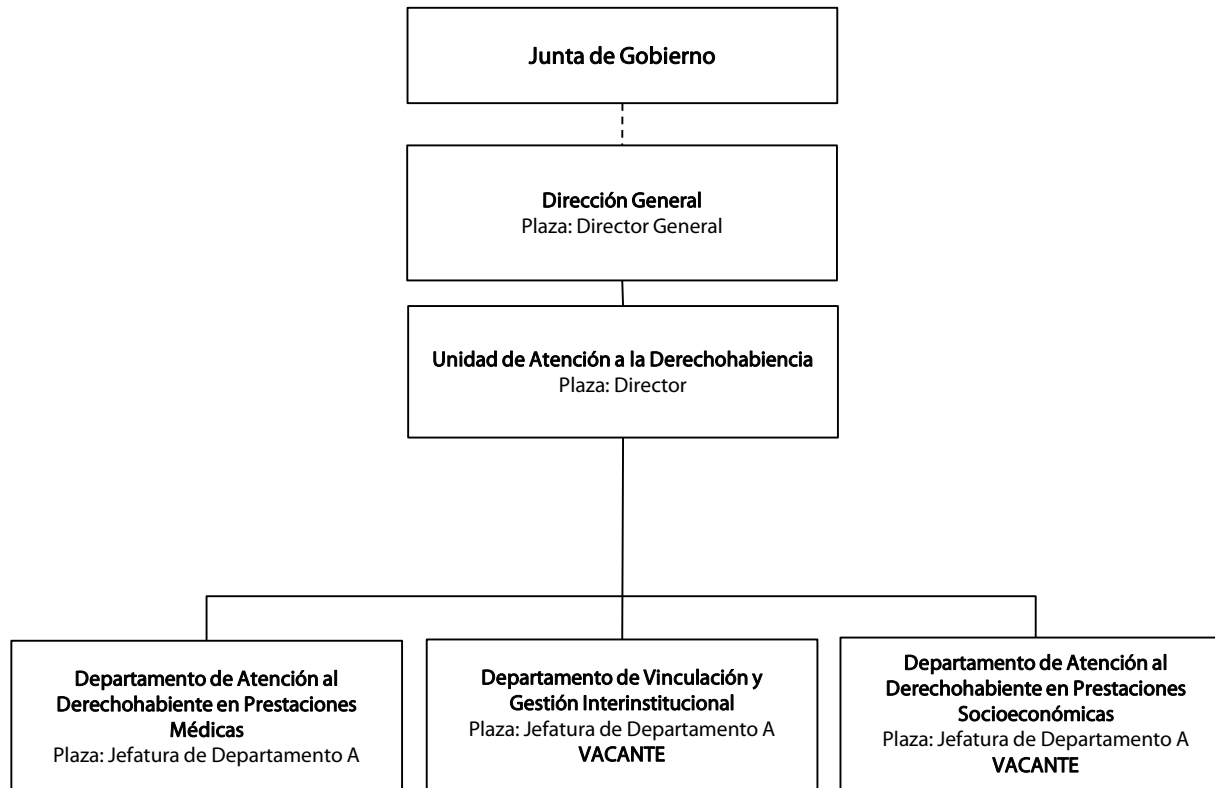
Junta de Gobierno

Dirección General
Plaza: Director General

Unidad de Atención a la Derechohabiencia
Plaza: Director

Departamento de Atención al Derechohabiente en Prestaciones Médicas
Plaza: Jefatura de Departamento A

Departamento de Vinculación y Gestión Interinstitucional
Plaza: Jefatura de Departamento A
VACANTE

Departamento de Atención al Derechohabiente en Prestaciones Socioeconómicas
Plaza: Jefatura de Departamento A
VACANTE